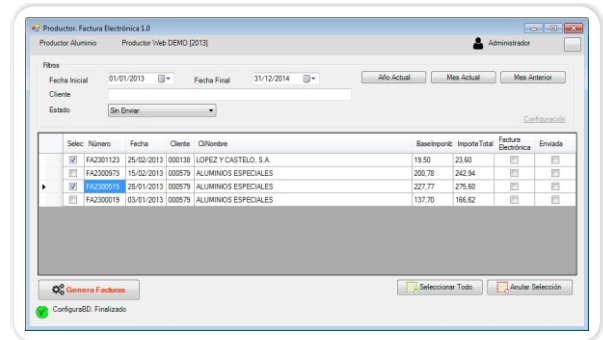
Productor. Factura Electrónica 1.0

Productor Aluminio    Productor Web DEMO [2013]    Administrador

Filtros
Fecha Inicial 01/01/2013    Fecha Final 31/12/2014
Cliente
Estado Sin Enviar

Año Actual    Mes Actual    Mes Anterior

Configuración

| Selec | Número | Fecha | Cliente | CliNombre | BaseImponib | ImporteTotal | Factura Electrónica | Enviada |
|---|---|---|---|---|---|---|---|---|
| ☑ | FA2301123 | 25/02/2013 | 000138 | LOPEZ Y CASTELO, S.A. | 19,50 | 23,60 | ☐ | ☐ |
| ☐ | FA2300973 | 15/02/2013 | 000579 | ALUMINIOS ESPECIALES | 200,78 | 242,94 | ☐ | ☐ |
| ☑ | FA2300515 | 28/01/2013 | 000579 | ALUMINIOS ESPECIALES | 227,77 | 275,60 | ☐ | ☐ |
| ☐ | FA2300019 | 03/01/2013 | 000579 | ALUMINIOS ESPECIALES | 137,70 | 166,62 | ☐ | ☐ |

Genera Facturas

Seleccionar Todo    Anular Selección

ConfiguraBD. Finalizado